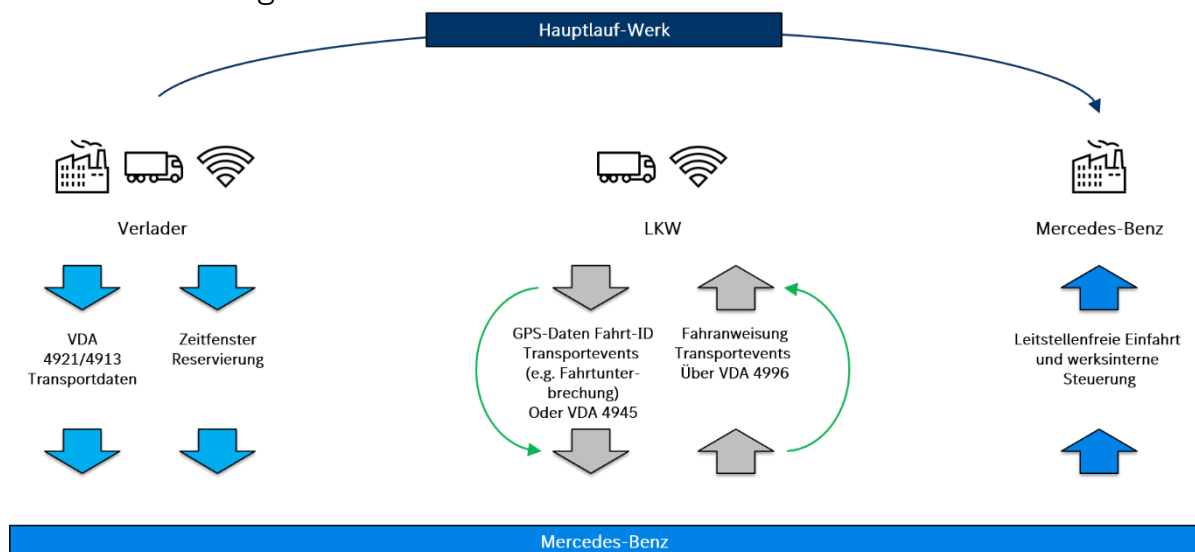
Hauptlauf-Werk

Verlader

VDA 4921/4913 Transportdaten

Zeitfenster Reservierung

LKW

GPS-Daten Fahrt-ID Transportevents (e.g. Fahrtunterbrechung) Oder VDA 4945

Fahranweisung Transportevents Über VDA 4996

Mercedes-Benz

Leitstellenfreie Einfahrt und werksinterne Steuerung

Mercedes-Benz